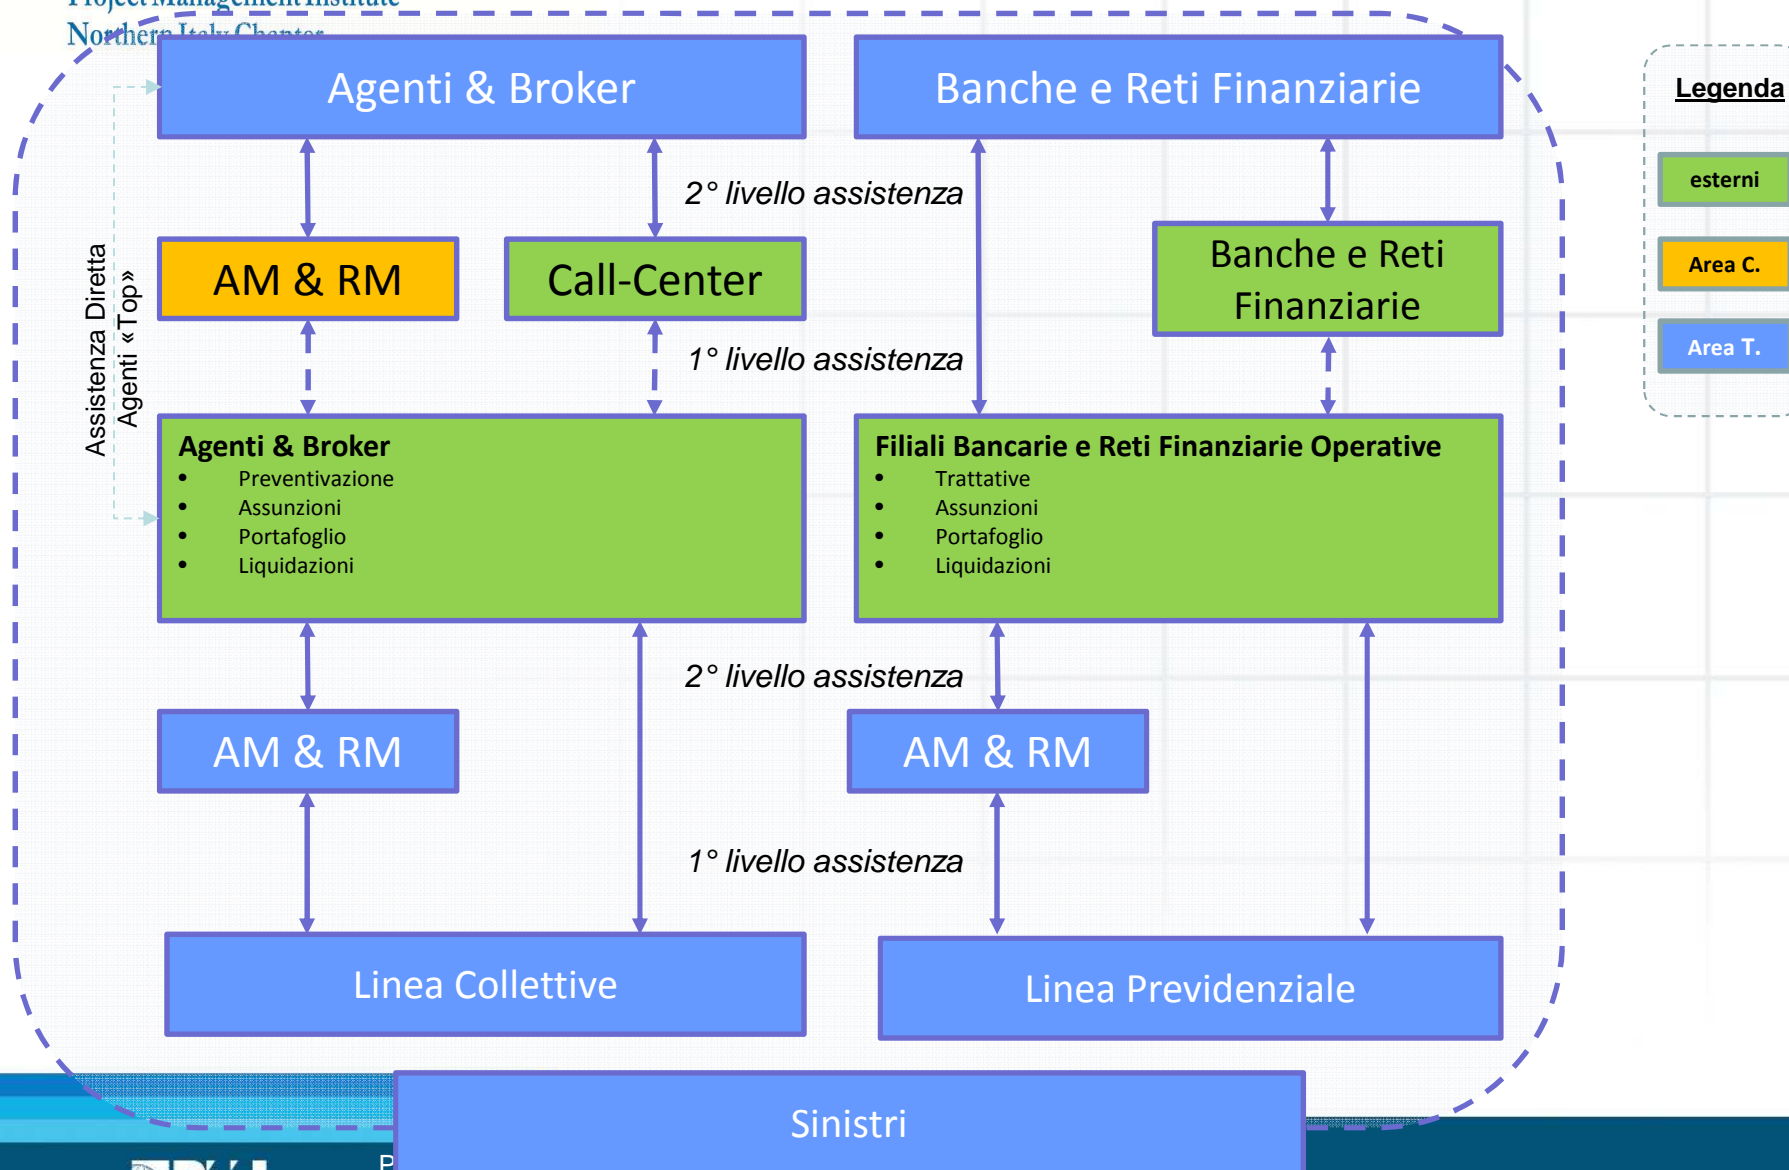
Project Management Institute
Northern Italy Chapter

Agenti & Broker

Banche e Reti Finanziarie

2° livello assistenza

AM & RM

Call-Center

Banche e Reti Finanziarie

1° livello assistenza

Assistenza Diretta Agenti «Top»

Agenti & Broker
- Preventivazione
- Assunzioni
- Portafoglio
- Liquidazioni

Filiali Bancarie e Reti Finanziarie Operative
- Trattative
- Assunzioni
- Portafoglio
- Liquidazioni

2° livello assistenza

AM & RM

AM & RM

1° livello assistenza

Linea Collettive

Linea Previdenziale

Sinistri

Legenda

esterni

Area C.

Area T.

P